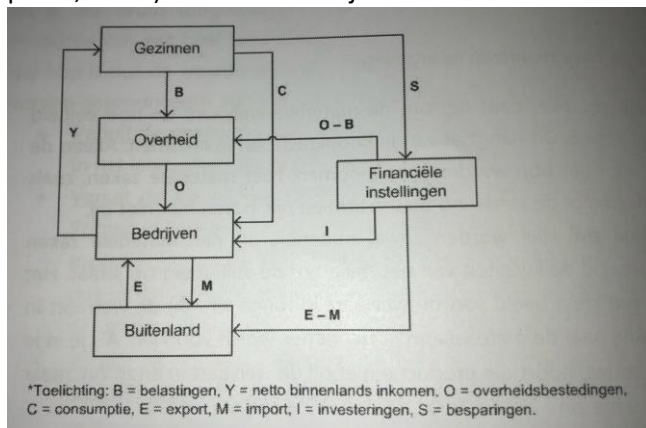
Gezinnen

B

C

S

Y

Overheid

O – B

Financiële instellingen

O

Bedrijven

I

E

M

Buitenland

E – M

*Toelichting: B = belastingen, Y = netto binnenlands inkomen, O = overheidsbestedingen, C = consumptie, E = export, M = import, I = investeringen, S = besparingen.